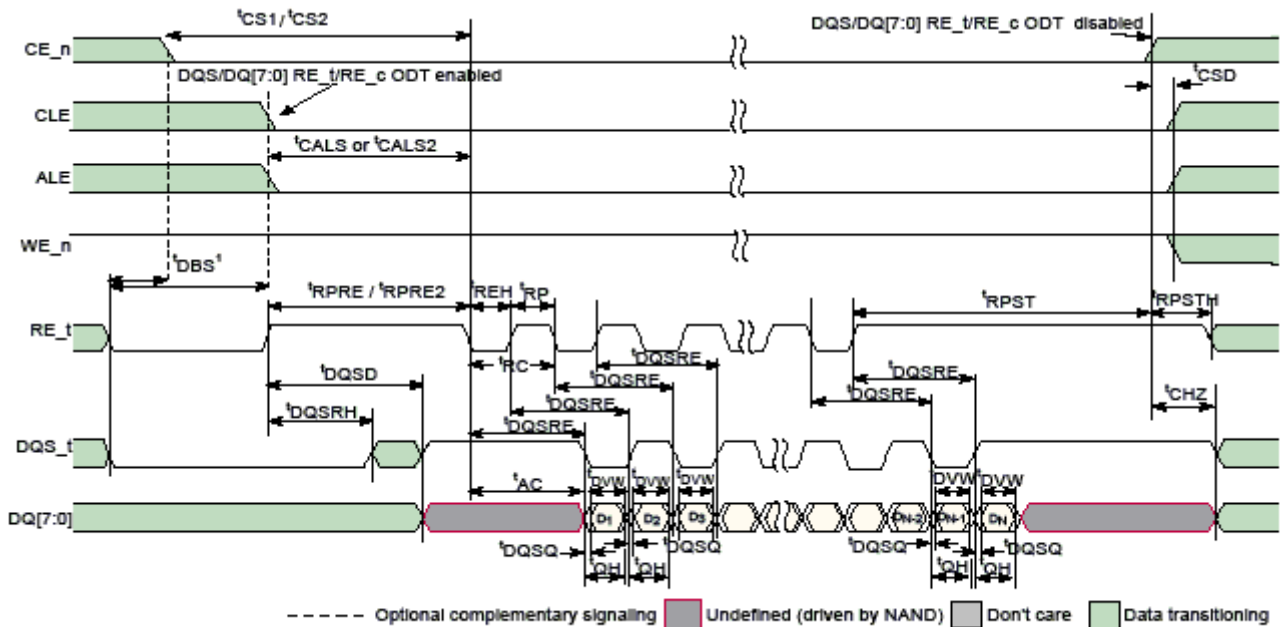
$^tCS1$ / $^tCS2$

DQS/DQ[7:0] RE_t/RE_c ODT disabled

CE_n

DQS/DQ[7:0] RE_t/RE_c ODT enabled

$^tCSD$

CLE

$^tCALS$ or $^tCALS2$

ALE

WE_n

$^tDBS^1$

$^tRPRE$ / $^tRPRE2$

$^tREH$

$^tRP$

$^tRPST$

$^tRPSTH$

RE_t

$^tRC$

$^tDQSRE$

$^tDQSRE$

$^tDQSRE$

$^tDQSRE$

$^tDQSRE$

$^tDQSRE$

$^tDQSD$

$^tDQSRH$

$^tCHZ$

DQS_t

$^tAC$

$^tDVW$

$^tDVW$

$^tDVW$

$^tDVW$

$^tDVW$

DQ[7:0]

$D_1$

$D_2$

$D_3$

$D_{N-2}$

$D_{N-1}$

$D_N$

$^tDQSQ$

$^tDQSQ$

$^tDQSQ$

$^tDQSQ$

$^tQH$

$^tQH$

$^tQH$

$^tQH$

Optional complementary signaling

Undefined (driven by NAND)

Don't care

Data transitioning